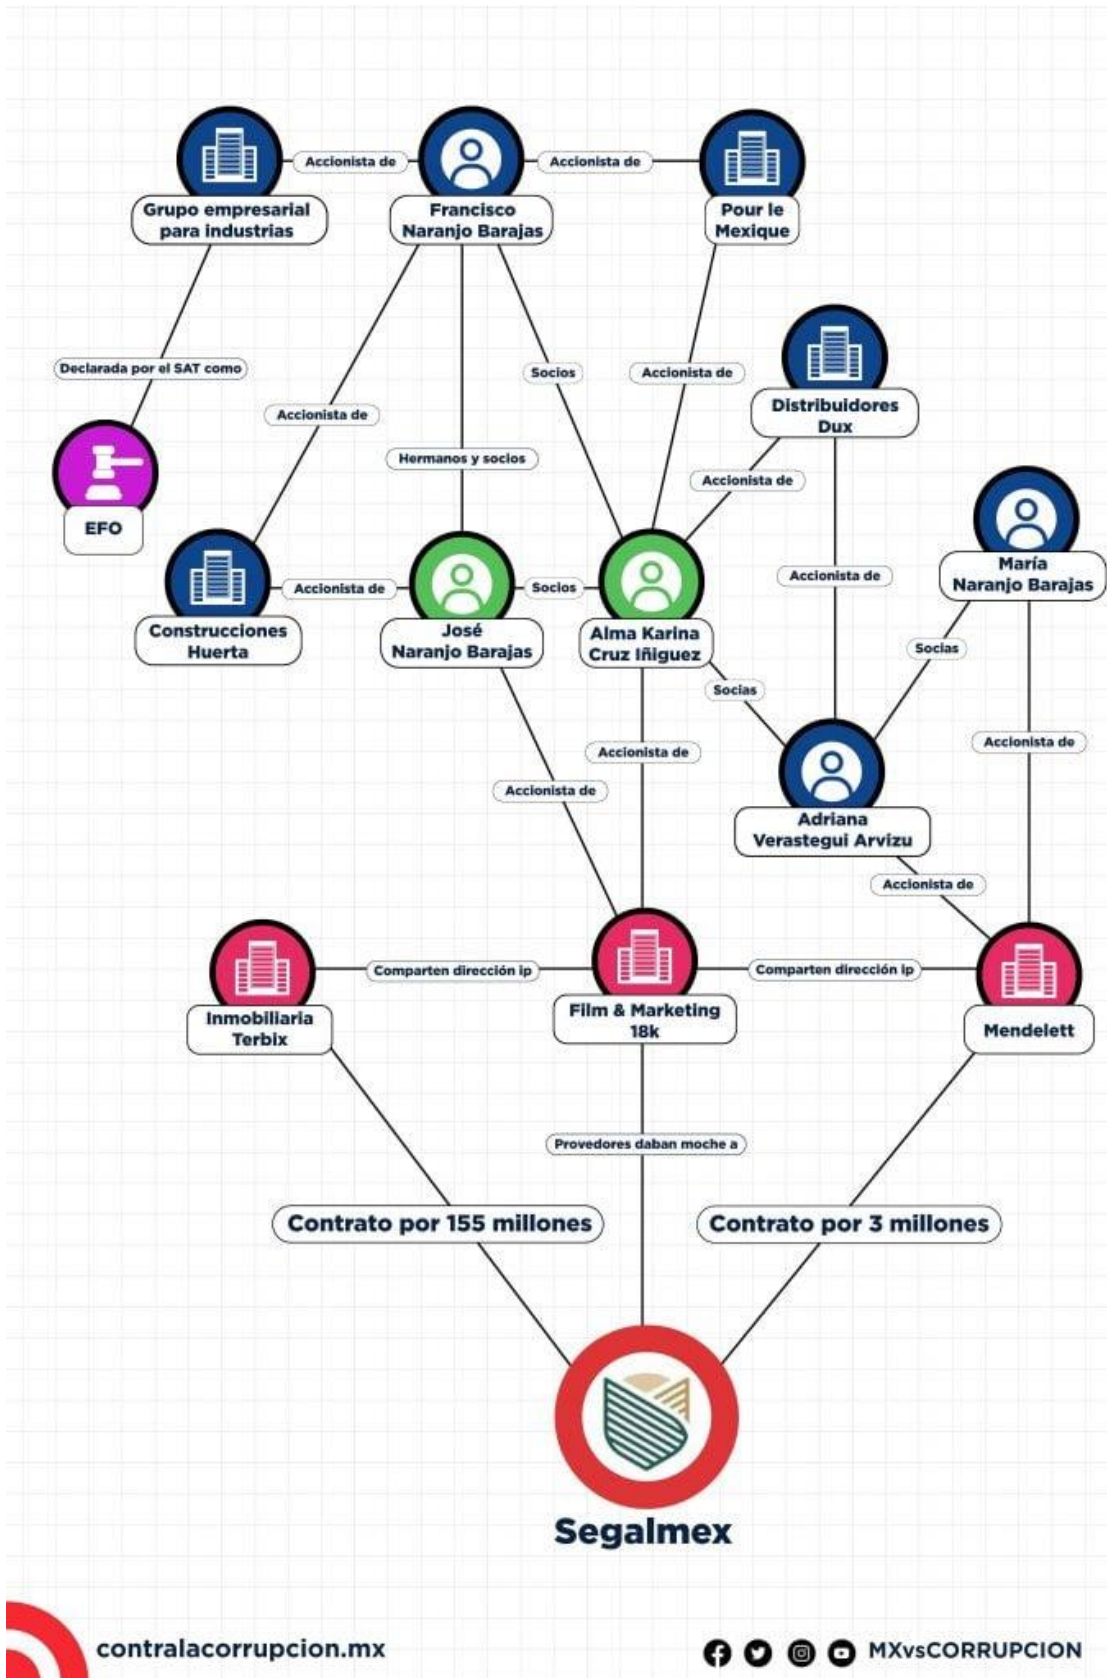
Grupo empresarial para industrias

Accionista de

Francisco Naranjo Barajas

Accionista de

Pour le Mexique

Declarada por el SAT como

EFO

Accionista de

Hermanos y socios

Socios

Accionista de

Distribuidores Dux

Accionista de

Construcciones Huerta

Accionista de

José Naranjo Barajas

Socios

Alma Karina Cruz Iñiguez

Accionista de

María Naranjo Barajas

Socias

Socias

Accionista de

Accionista de

Accionista de

Adriana Verastegui Arvizu

Accionista de

Inmobiliaria Terbix

Comparten dirección ip

Film & Marketing 18k

Comparten dirección ip

Mendelett

Provedores daban moche a

Contrato por 155 millones

Contrato por 3 millones

Segalmex

contralacorrupcion.mx

MXvsCORRUPCION